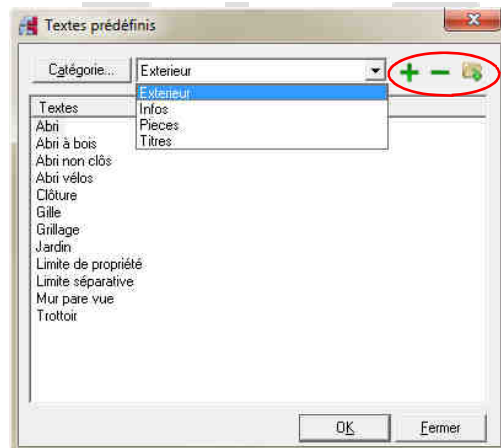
Textes prédéfinis

Catégorie...

Exterieur

Exterieur
Infos
Pieces
Titres

Textes

Abri
Abri à bois
Abri non clôs
Abri vélos
Clôture
Gille
Grillage
Jardin
Limite de propriété
Limite séparative
Mur pare vue
Trottoir

OK

Fermer